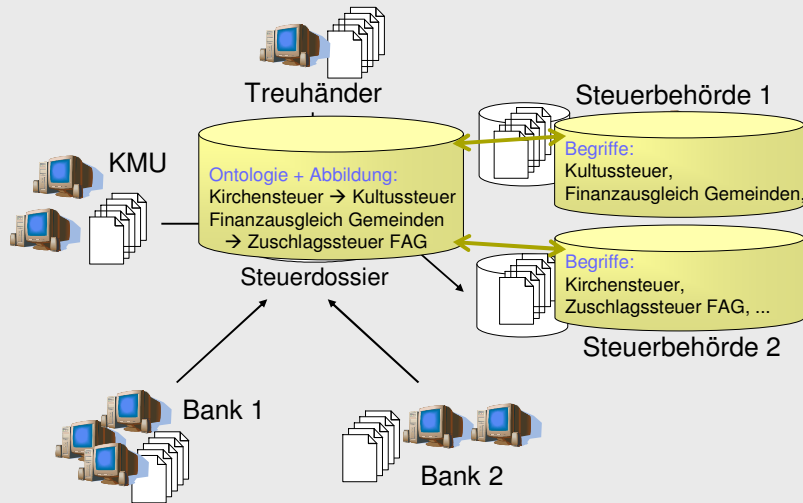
Treuhänder

Steuerbehörde 1

KMU

Ontologie + Abbildung:
Kirchensteuer → Kultussteuer
Finanzausgleich Gemeinden
→ Zuschlagssteuer FAG

Steuerdossier

Begriffe:
Kultussteuer,
Finanzausgleich Gemeinden,

Begriffe:
Kirchensteuer,
Zuschlagssteuer FAG, ...

Steuerbehörde 2

Bank 1

Bank 2